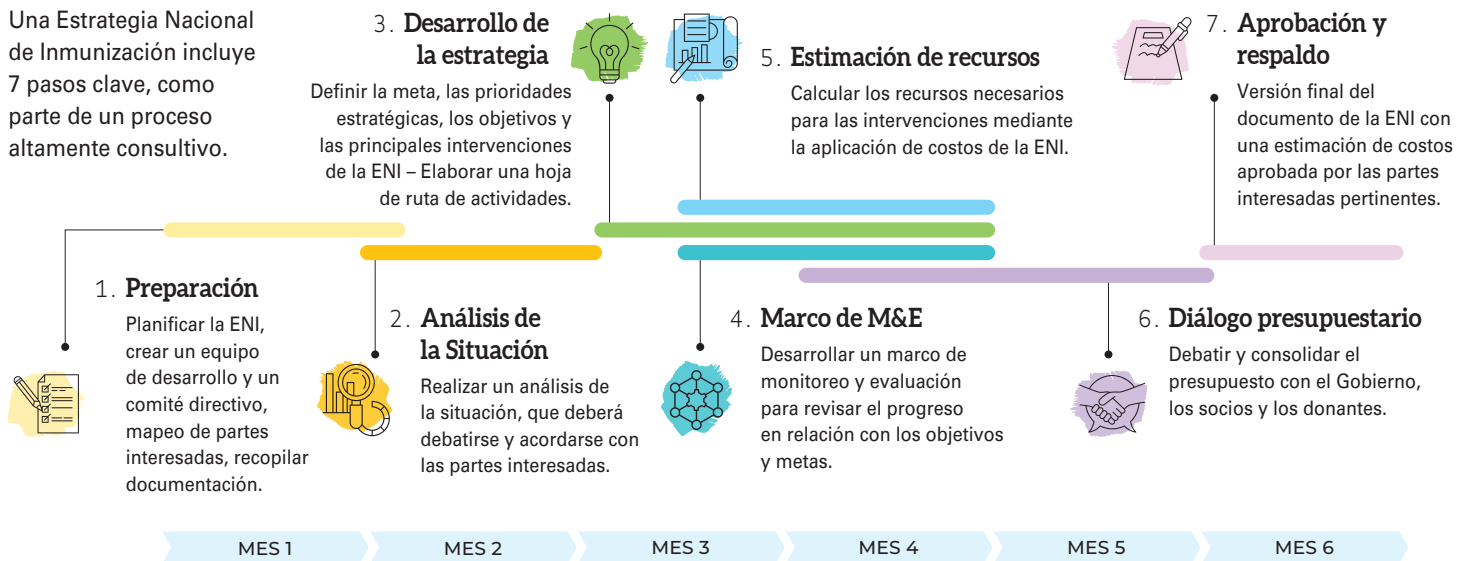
Una Estrategia Nacional de Inmunización incluye 7 pasos clave, como parte de un proceso altamente consultivo.

3. Desarrollo de la estrategia
Definir la meta, las prioridades estratégicas, los objetivos y las principales intervenciones de la ENI – Elaborar una hoja de ruta de actividades.

5. Estimación de recursos
Calcular los recursos necesarios para las intervenciones mediante la aplicación de costos de la ENI.

7. Aprobación y respaldo
Versión final del documento de la ENI con una estimación de costos aprobada por las partes interesadas pertinentes.

1. Preparación
Planificar la ENI, crear un equipo de desarrollo y un comité directivo, mapeo de partes interesadas, recopilar documentación.

2. Análisis de la Situación
Realizar un análisis de la situación, que deberá debatirse y acordarse con las partes interesadas.

4. Marco de M&E
Desarrollar un marco de monitoreo y evaluación para revisar el progreso en relación con los objetivos y metas.

6. Diálogo presupuestario
Debatir y consolidar el presupuesto con el Gobierno, los socios y los donantes.

MES 1 | MES 2 | MES 3 | MES 4 | MES 5 | MES 6